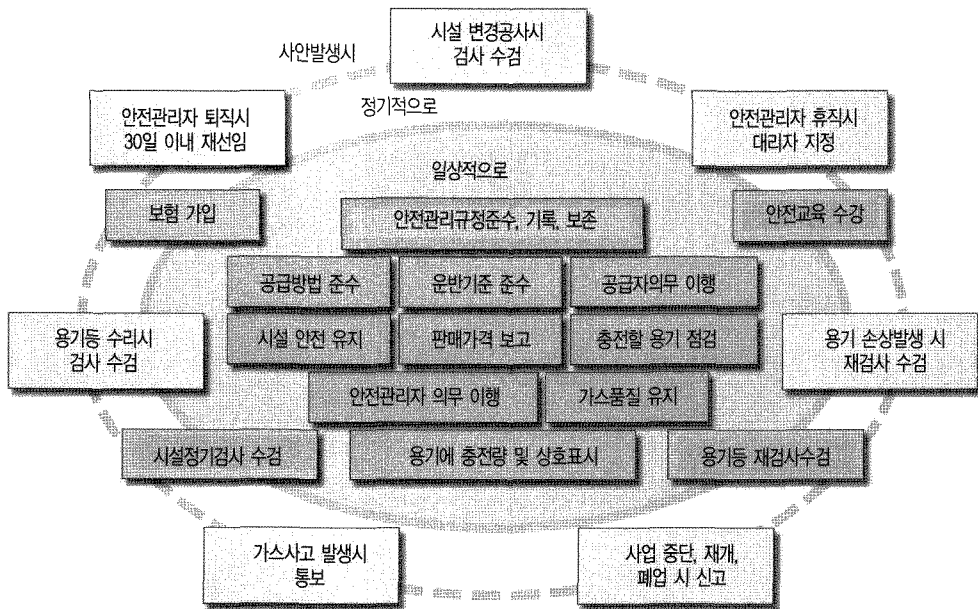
사안발생시

시설 변경공사시
검사 수검

정기적으로

안전관리자 퇴직시
30일 이내 재선임

안전관리자 휴직시
대리자 지정

일상적으로

보험 가입

안전관리규정준수, 기록, 보존

안전교육 수강

공급방법 준수

운반기준 준수

공급자의무 이행

용기등 수리시
검사 수검

시설 안전 유지

판매가격 보고

충전할 용기 점검

용기 손상발생 시
재검사 수검

안전관리자 의무 이행

가스품질 유지

시설정기검사 수검

용기에 충전량 및 상호표시

용기등 재검사수검

가스사고 발생시
통보

사업 중단, 재개,
폐업 시 신고